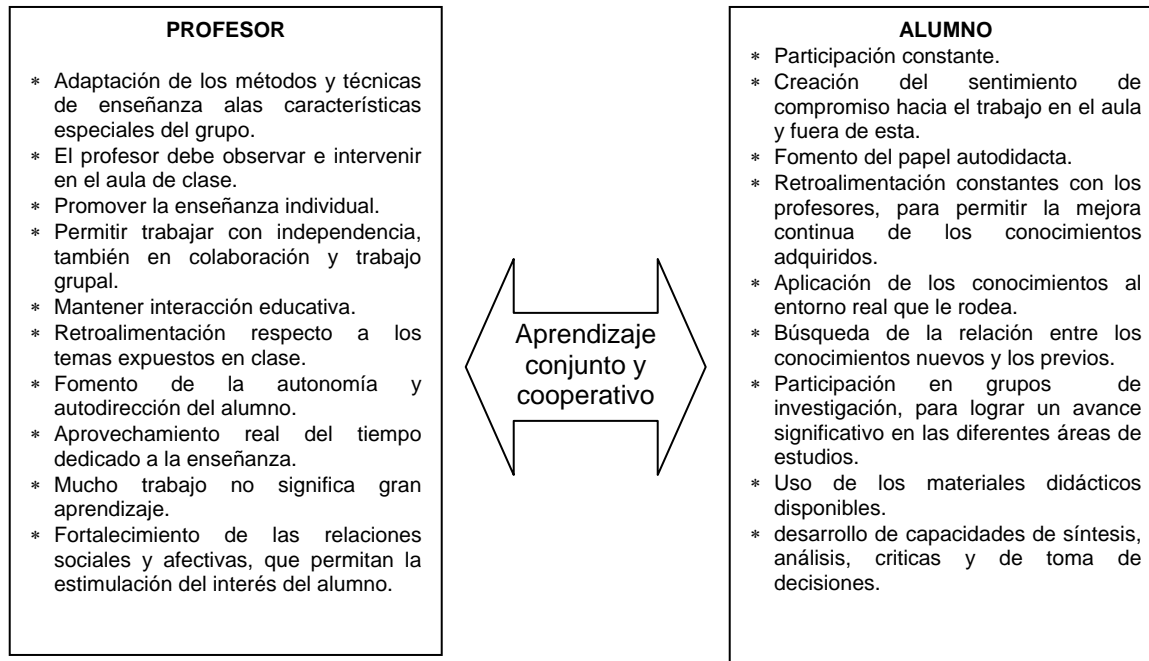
PROFESOR

* Adaptación de los métodos y técnicas de enseñanza alas características especiales del grupo.
* El profesor debe observar e intervenir en el aula de clase.
* Promover la enseñanza individual.
* Permitir trabajar con independencia, también en colaboración y trabajo grupal.
* Mantener interacción educativa.
* Retroalimentación respecto a los temas expuestos en clase.
* Fomento de la autonomía y autodirección del alumno.
* Aprovechamiento real del tiempo dedicado a la enseñanza.
* Mucho trabajo no significa gran aprendizaje.
* Fortalecimiento de las relaciones sociales y afectivas, que permitan la estimulación del interés del alumno.

Aprendizaje conjunto y cooperativo

ALUMNO

* Participación constante.
* Creación del sentimiento de compromiso hacia el trabajo en el aula y fuera de esta.
* Fomento del papel autodidacta.
* Retroalimentación constantes con los profesores, para permitir la mejora continua de los conocimientos adquiridos.
* Aplicación de los conocimientos al entorno real que le rodea.
* Búsqueda de la relación entre los conocimientos nuevos y los previos.
* Participación en grupos de investigación, para lograr un avance significativo en las diferentes áreas de estudios.
* Uso de los materiales didácticos disponibles.
* desarrollo de capacidades de síntesis, análisis, criticas y de toma de decisiones.